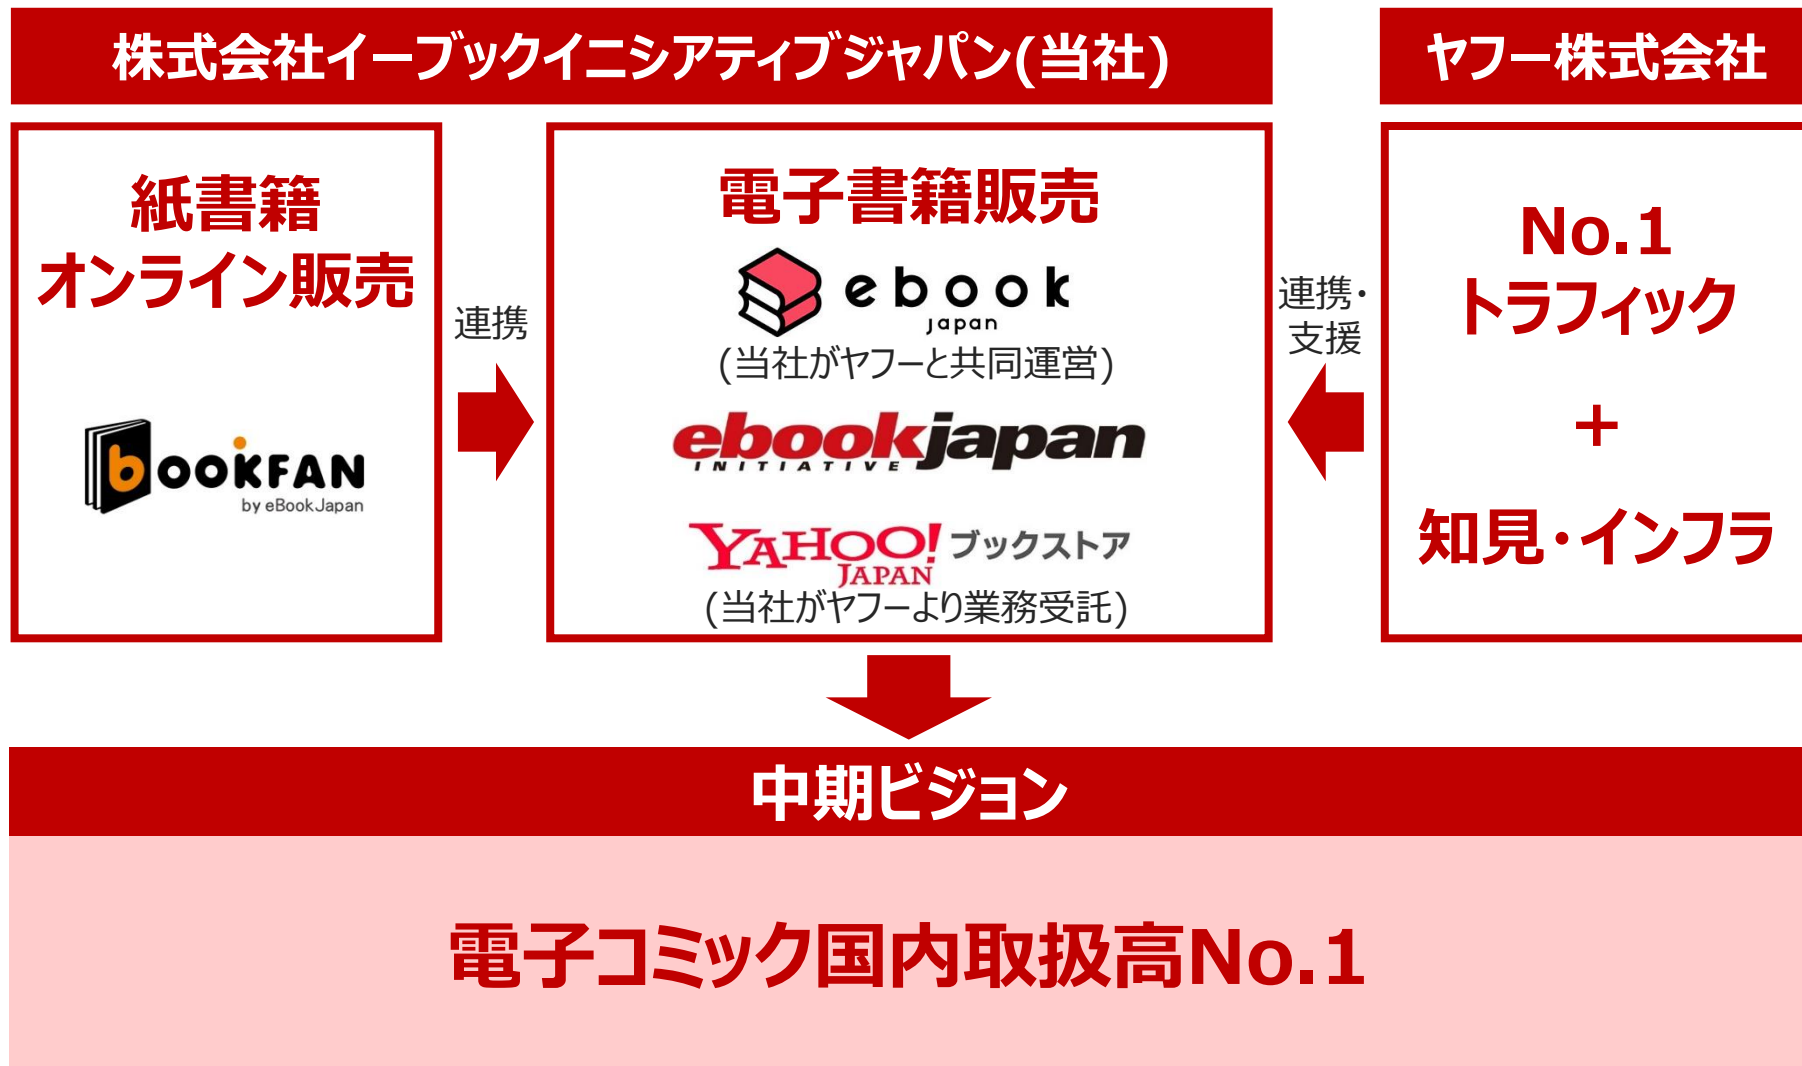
株式会社イーブックイニシアティブジャパン(当社)

ヤフー株式会社

紙書籍
オンライン販売

bOOKFAN
by eBookJapan

連携

電子書籍販売

ebook
japan
(当社がヤフーと共同運営)

ebookjapan
INITIATIVE

YAHOO! JAPAN ブックストア
(当社がヤフーより業務受託)

連携・
支援

No.1
トラフィック
+
知見・インフラ

中期ビジョン

電子コミック国内取扱高No.1